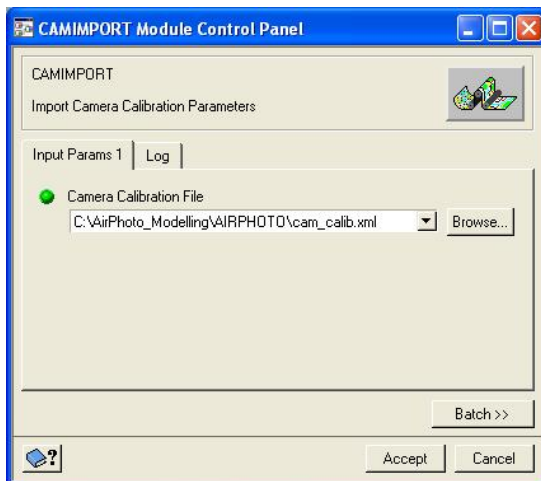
CAMIMPORT Module Control Panel

CAMIMPORT

Import Camera Calibration Parameters

Input Params 1 | Log

Camera Calibration File

C:\AirPhoto_Modelling\AIRPHOTO\cam_calib.xml

Browse...

Batch >>

Accept

Cancel